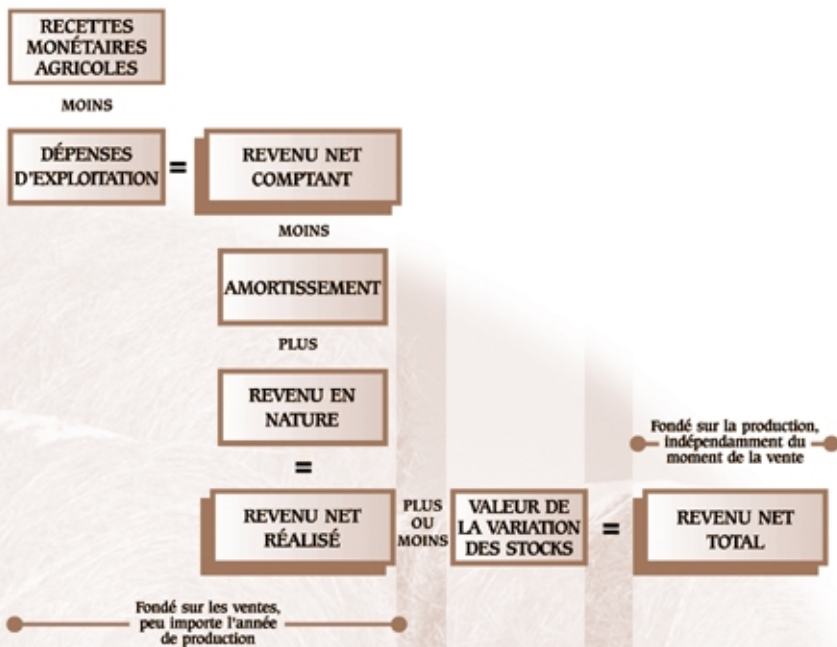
RECETTES MONÉTAIRES AGRICOLES

MOINS

DÉPENSES D'EXPLOITATION

=

REVENU NET COMPTANT

MOINS

AMORTISSEMENT

PLUS

REVENU EN NATURE

=

REVENU NET RÉALISÉ

PLUS OU MOINS

VALEUR DE LA VARIATION DES STOCKS

=

REVENU NET TOTAL

Fondé sur la production, indépendamment du moment de la vente

Fondé sur les ventes, peu importe l'année de production